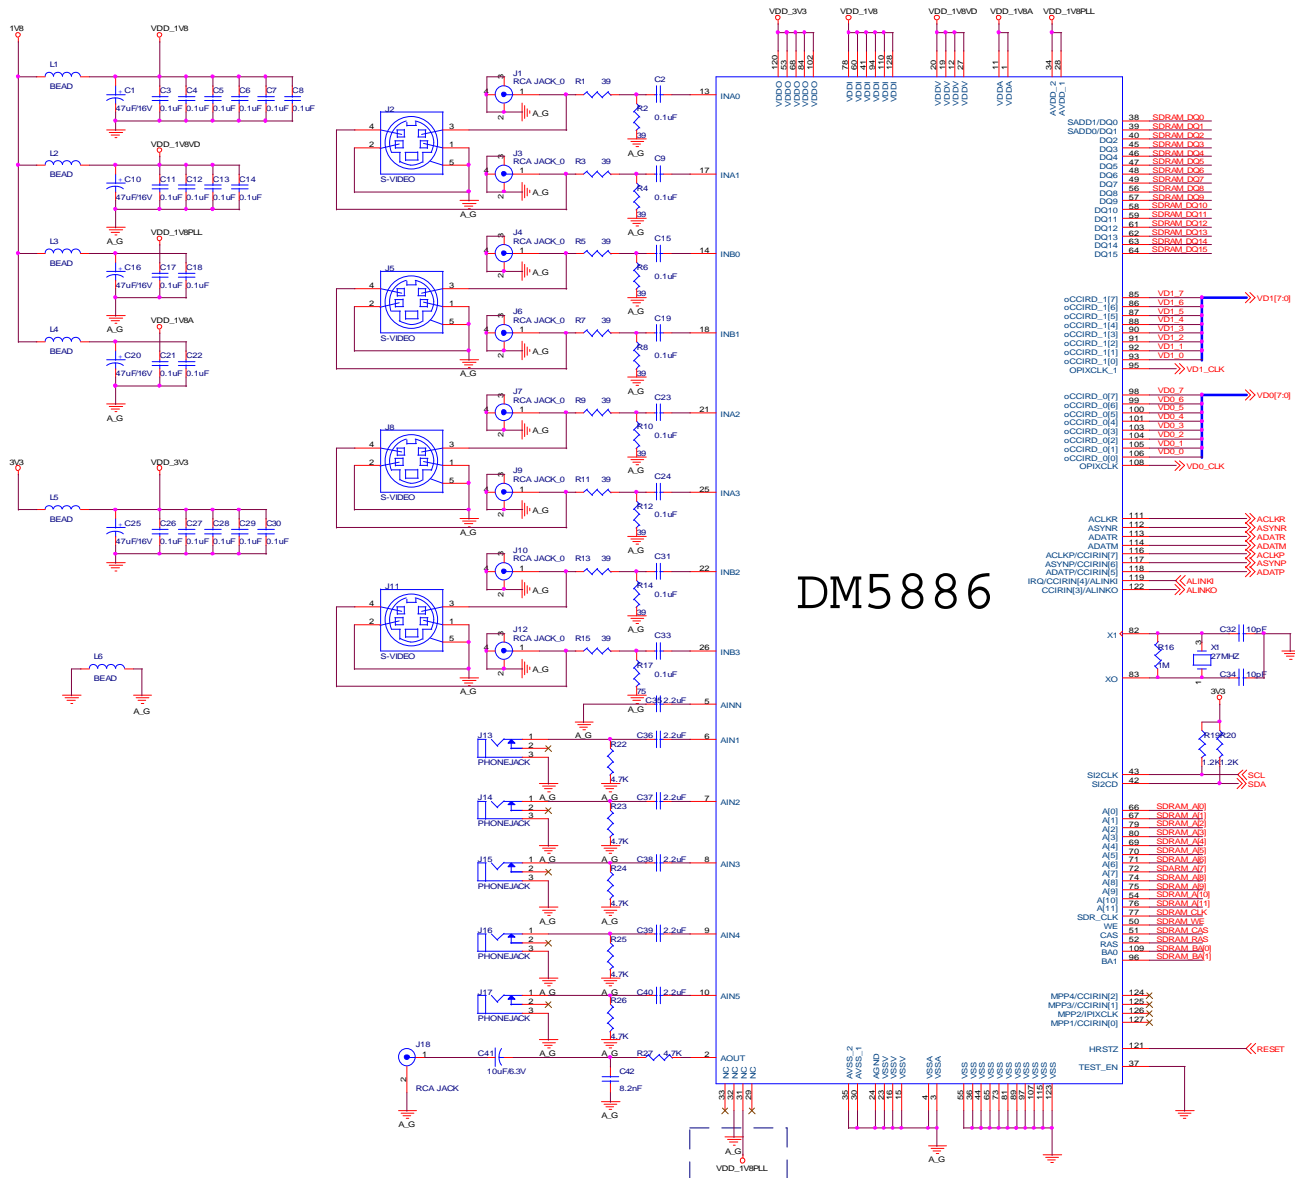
1V8
VDD_1V8
L1
BEAD
C1 47uF/16V
C3 0.1uF
C4 0.1uF
C5 0.1uF
C6 0.1uF
C7 0.1uF
C8 0.1uF
L2
BEAD
VDD_1V8VD
C10 47uF/16V
C11 0.1uF
C12 0.1uF
C13 0.1uF
C14 0.1uF
A_G
L3
BEAD
VDD_1V8PLL
C16 47uF/16V
C17 0.1uF
C18 0.1uF
A_G
L4
BEAD
VDD_1V8A
C20 47uF/16V
C21 0.1uF
C22 0.1uF
A_G
3V3
VDD_3V3
L5
BEAD
C25 47uF/16V
C26 0.1uF
C27 0.1uF
C28 0.1uF
C29 0.1uF
C30 0.1uF
L6
BEAD
A_G

J1 RCA JACK_0
J2 S-VIDEO
J3 RCA JACK_0
J4 RCA JACK_0
J5 S-VIDEO
J6 RCA JACK_0
J7 RCA JACK_0
J8 S-VIDEO
J9 RCA JACK_0
J10 RCA JACK_0
J11 S-VIDEO
J12 RCA JACK_0
R1 39 C2 0.1uF R2 39
R3 39 C9 0.1uF R4 39
R5 39 C15 0.1uF R6 39
R7 39 C19 0.1uF R8 39
R9 39 C23 0.1uF R10 39
R11 39 C24 0.1uF R12 39
R13 39 C31 0.1uF R14 39
R15 39 C33 0.1uF R17 75
C35 2.2uF
J13 PHONEJACK C36 2.2uF R22 4.7K
J14 PHONEJACK C37 2.2uF R23 4.7K
J15 PHONEJACK C38 2.2uF R24 4.7K
J16 PHONEJACK C39 2.2uF R25 4.7K
J17 PHONEJACK C40 2.2uF R26 4.7K
J18 RCA JACK
C41 10uF/6.3V
C42 8.2nF
R27 4.7K
A_G

VDD_3V3 VDD_1V8 VDD_1V8VD VDD_1V8A VDD_1V8PLL
120 53 68 84 102 VDDO VDDO VDDO VDDO VDDO
78 60 41 94 110 128 VDDI VDDI VDDI VDDI VDDI VDDI
20 19 12 27 VDDV VDDV VDDV VDDV
11 1 VDDA VDDA
34 28 AVDD_2 AVDD_1

13 INA0
17 INA1
14 INB0
18 INB1
21 INA2
25 INA3
22 INB2
26 INB3
5 AINN
6 AIN1
7 AIN2
8 AIN3
9 AIN4
10 AIN5
2 AOUT
NC NC NC NC 33 32 31 29
VDD_1V8PLL

DM5886

SADD1/DQ0 38 SDRAM_DQ0
SADD0/DQ1 39 SDRAM_DQ1
DQ2 40 SDRAM_DQ2
DQ3 45 SDRAM_DQ3
DQ4 46 SDRAM_DQ4
DQ5 47 SDRAM_DQ5
DQ6 48 SDRAM_DQ6
DQ7 49 SDRAM_DQ7
DQ8 56 SDRAM_DQ8
DQ9 57 SDRAM_DQ9
DQ10 58 SDRAM_DQ10
DQ11 59 SDRAM_DQ11
DQ12 61 SDRAM_DQ12
DQ13 62 SDRAM_DQ13
DQ14 63 SDRAM_DQ14
DQ15 64 SDRAM_DQ15

oCCIRD_1[7] 85 VD1_7
oCCIRD_1[6] 86 VD1_6
oCCIRD_1[5] 87 VD1_5
oCCIRD_1[4] 88 VD1_4
oCCIRD_1[3] 90 VD1_3
oCCIRD_1[2] 91 VD1_2
oCCIRD_1[1] 92 VD1_1
oCCIRD_1[0] 93 VD1_0
OPIXCLK_1 95 VD1_CLK
VD1[7:0]

oCCIRD_0[7] 98 VD0_7
oCCIRD_0[6] 99 VD0_6
oCCIRD_0[5] 100 VD0_5
oCCIRD_0[4] 101 VD0_4
oCCIRD_0[3] 103 VD0_3
oCCIRD_0[2] 104 VD0_2
oCCIRD_0[1] 105 VD0_1
oCCIRD_0[0] 106 VD0_0
OPIXCLK 108 VD0_CLK
VD0[7:0]

ACLKR 111 ACLKR
ASYNR 112 ASYNR
ADATR 113 ADATR
ADATM 114 ADATM
ACLKP/CCIRIN[7] 116 ACLKP
ASYNP/CCIRIN[6] 117 ASYNP
ADATP/CCIRIN[5] 118 ADATP
IRQ/CCIRIN[4]/ALINKI 119 ALINKI
CCIRIN[3]/ALINKO 122 ALINKO

X1 82 C32 10pF
R16 1M
X1 27MHZ
XO 83 C34 10pF
3V3
R19 1.2K R20 1.2K
SI2CLK 43 SCL
SI2CD 42 SDA

A[0] 66 SDRAM_A[0]
A[1] 67 SDRAM_A[1]
A[2] 79 SDRAM_A[2]
A[3] 80 SDRAM_A[3]
A[4] 69 SDRAM_A[4]
A[5] 70 SDRAM_A[5]
A[6] 71 SDRAM_A[6]
A[7] 72 SDARM_A[7]
A[8] 74 SDRAM_A[8]
A[9] 75 SDRAM_A[9]
A[10] 54 SDRAM_A[10]
A[11] 76 SDRAM_A[11]
SDR_CLK 77 SDRAM_CLK
WE 50 SDRAM_WE
CAS 51 SDRAM_CAS
RAS 52 SDRAM_RAS
BA0 109 SDRAM_BA[0]
BA1 96 SDRAM_BA[1]

MPP4/CCIRIN[2] 124
MPP3//CCIRIN[1] 125
MPP2/IPIXCLK 126
MPP1/CCIRIN[0] 127
HRSTZ 121 RESET
TEST_EN 37

AVSS_2 AVSS_1 AGND VSSV VSSV VSSV VSSV 35 30 24 23 16 15
VSSA VSSA 4 3
VSS VSS VSS VSS VSS VSS VSS VSS VSS VSS VSS 55 36 44 65 73 81 89 97 107 115 123
A_G